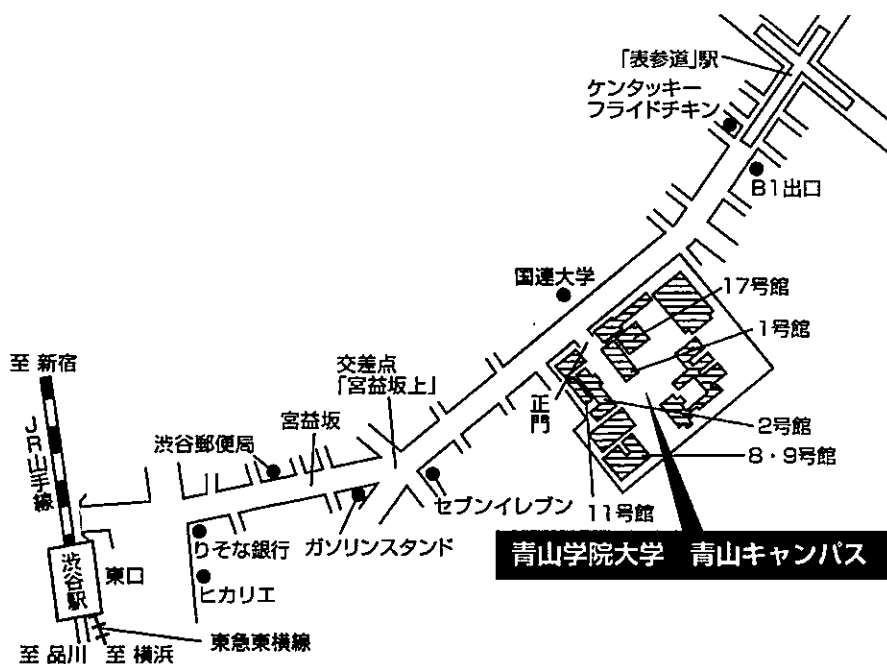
「表参道」駅
ケンタッキーフライドチキン
B1出口
国連大学
17号館
1号館
至 新宿
交差点「宮益坂上」
正門
2号館
JR山手線
宮益坂
8・9号館
渋谷郵便局
セブンイレブン
11号館
渋谷駅
りそな銀行
ガソリンスタンド
青山学院大学　青山キャンパス
東口
ヒカリエ
東急東横線
至 品川　至 横浜